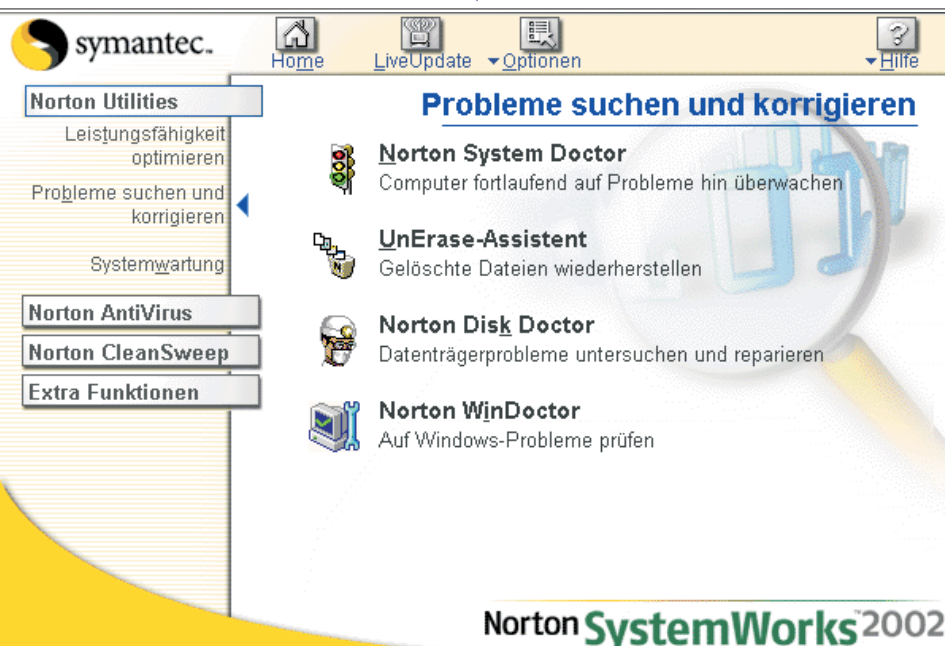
symantec.

Home LiveUpdate ▾Optionen ▾Hilfe

Norton Utilities

Leistungsfähigkeit optimieren

Probleme suchen und korrigieren

Systemwartung

Norton AntiVirus

Norton CleanSweep

Extra Funktionen

Probleme suchen und korrigieren

Norton System Doctor
Computer fortlaufend auf Probleme hin überwachen

UnErase-Assistent
Gelöschte Dateien wiederherstellen

Norton Disk Doctor
Datenträgerprobleme untersuchen und reparieren

Norton WinDoctor
Auf Windows-Probleme prüfen

Norton SystemWorks 2002